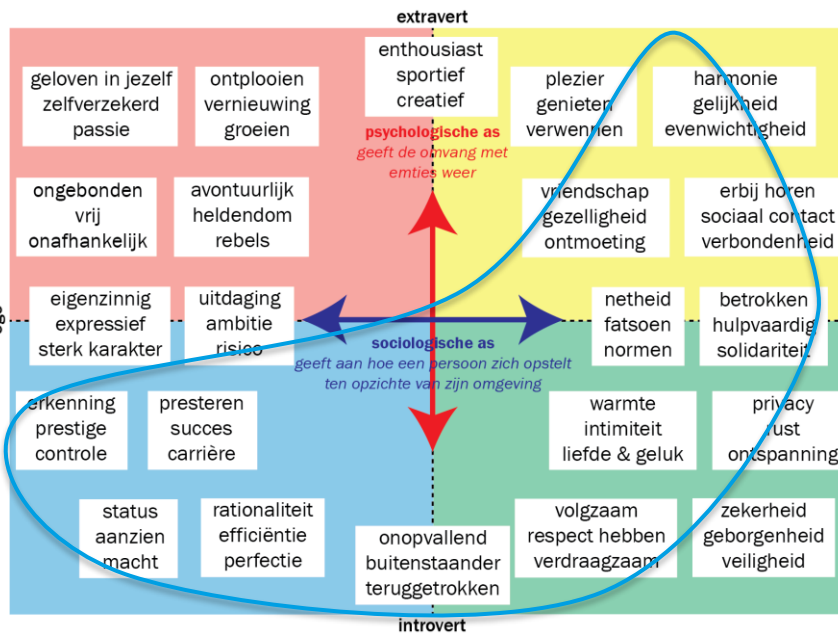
extravert

geloven in jezelf
zelfverzekerd
passie

ontplooien
vernieuwing
groeien

enthousiast
sportief
creatief

plezier
genieten
verwennen

harmonie
gelijkheid
evenwichtigheid

psychologische as
geeft de omvang met emties weer

ongebonden
vrij
onafhankelijk

avontuurlijk
heldendom
rebels

vriendschap
gezelligheid
ontmoeting

erbij horen
sociaal contact
verbondenheid

eigenzinnig
expressief
sterk karakter

uitdaging
ambitie
risico

netheid
fatsoen
normen

betrokken
hulpvaardig
solidariteit

sociologische as
geeft aan hoe een persoon zich opstelt ten opzichte van zijn omgeving

erkenning
prestige
controle

presteren
succes
carrière

warmte
intimiteit
liefde & geluk

privacy
rust
ontspanning

status
aanzien
macht

rationaliteit
efficiëntie
perfectie

onopvallend
buitenstaander
teruggetrokken

volgzaam
respect hebben
verdraagzaam

zekerheid
geborgenheid
veiligheid

introvert